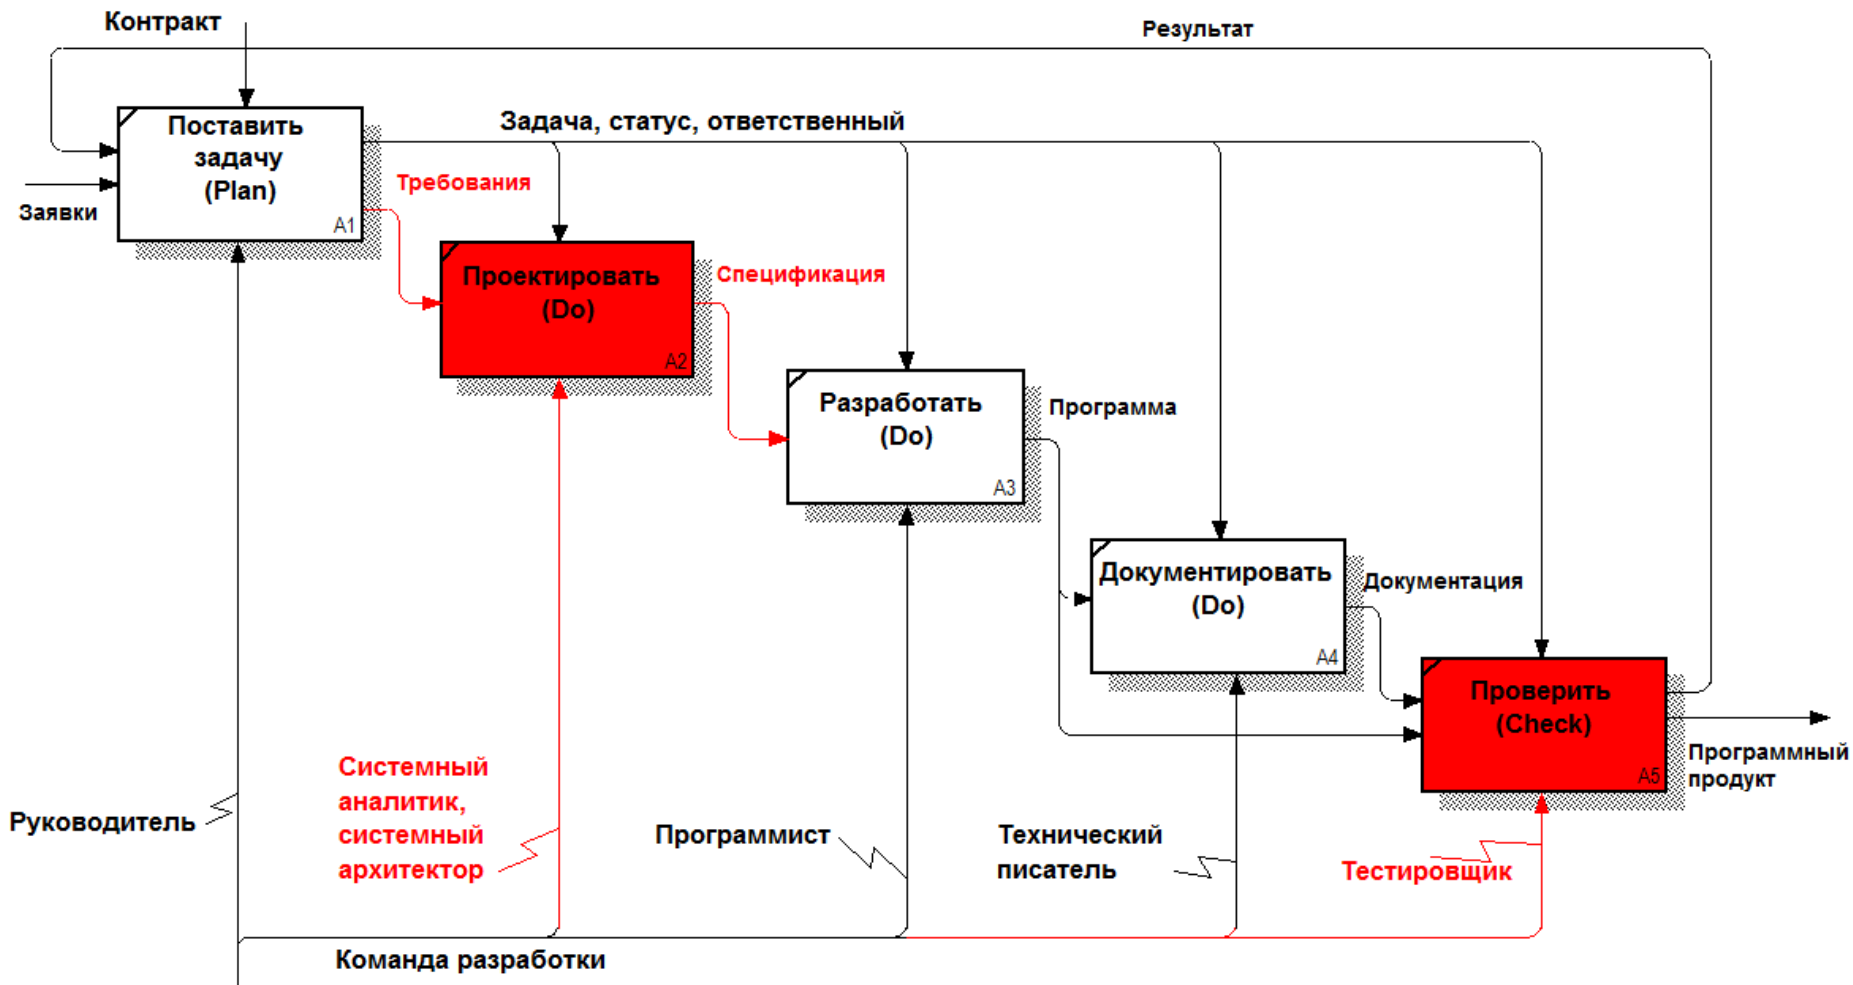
Контракт

Результат

Поставить задачу (Plan)

A1

Заявки

Задача, статус, ответственный

Требования

Проектировать (Do)

A2

Спецификация

Разработать (Do)

A3

Программа

Документировать (Do)

A4

Документация

Проверить (Check)

A5

Программный продукт

Руководитель

Системный аналитик, системный архитектор

Программист

Технический писатель

Тестировщик

Команда разработки